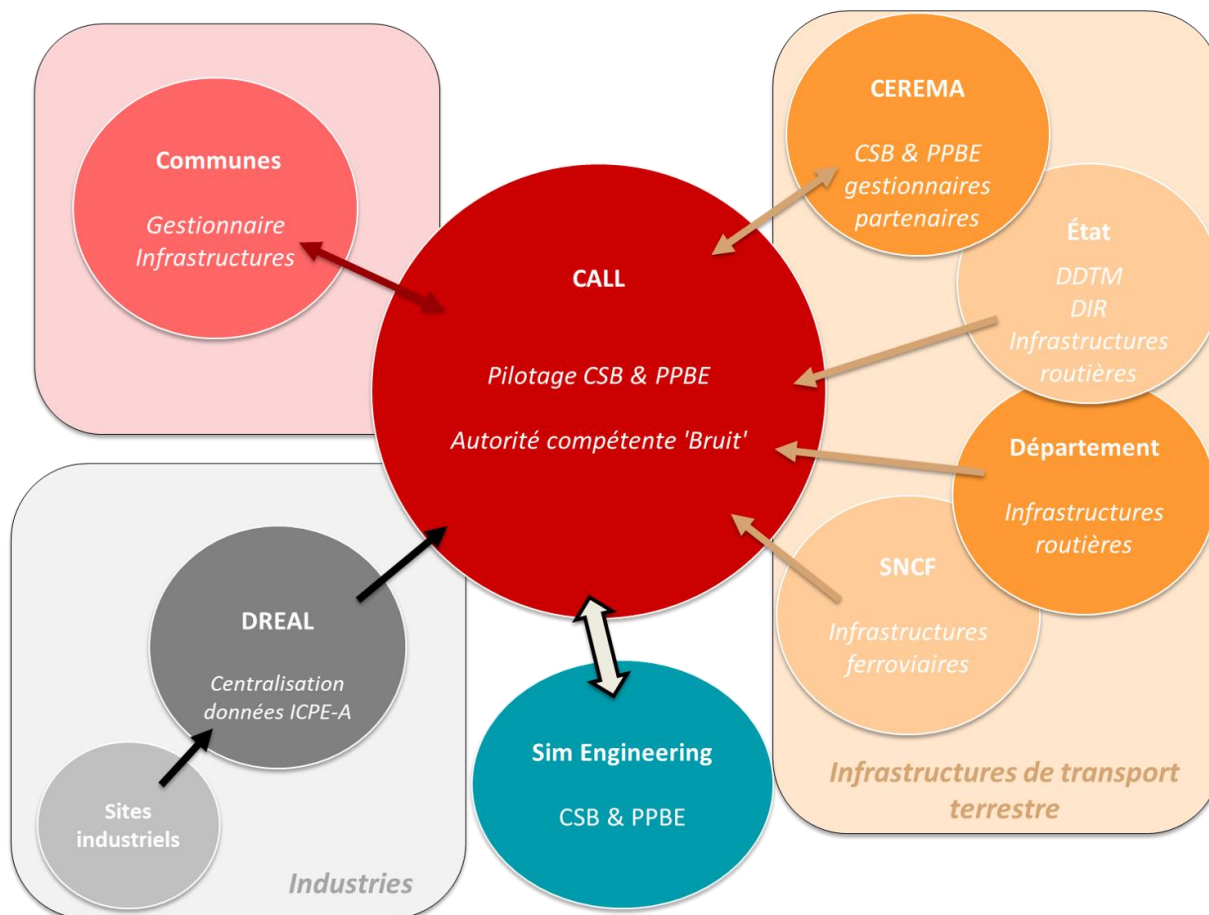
Communes

Gestionnaire Infrastructures

CALL

Pilotage CSB & PPBE

Autorité compétente 'Bruit'

CEREMA

CSB & PPBE gestionnaires partenaires

État

DDTM
DIR
Infrastructures routières

Département

Infrastructures routières

SNCF

Infrastructures ferroviaires

Infrastructures de transport terrestre

DREAL

Centralisation données ICPE-A

Sites industriels

Industries

Sim Engineering

CSB & PPBE